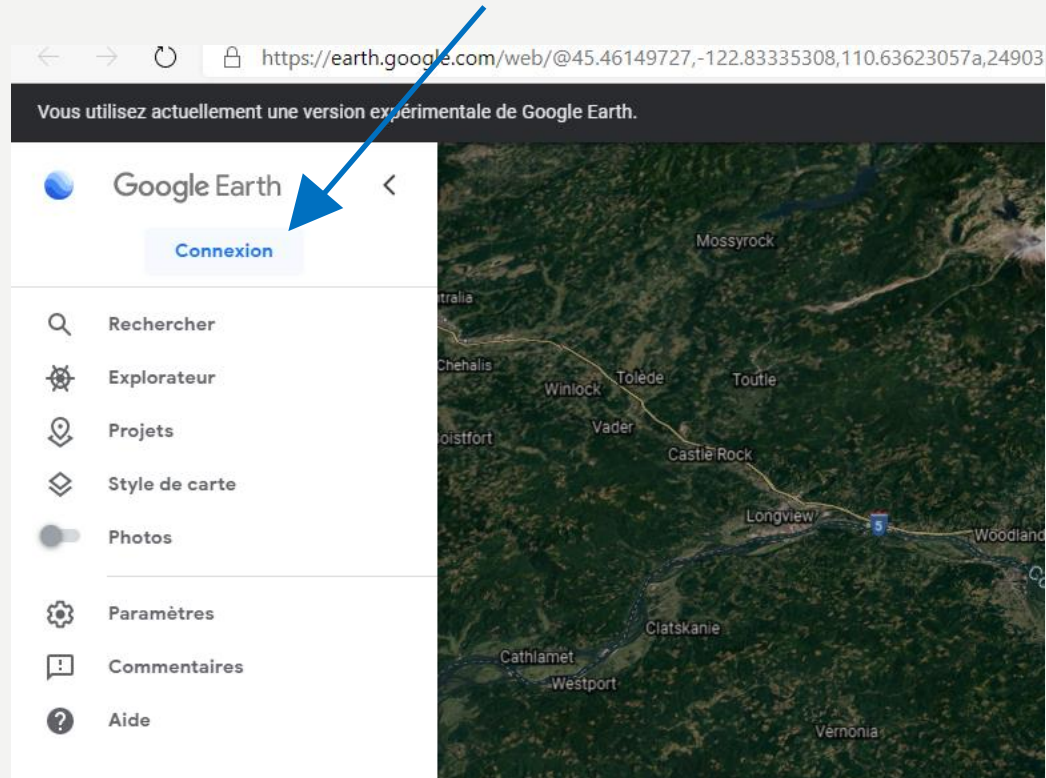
https://earth.google.com/web/@45.46149727,-122.83335308,110.63623057a,24903

Vous utilisez actuellement une version expérimentale de Google Earth.

Google Earth

Connexion

Rechercher

Explorateur

Projets

Style de carte

Photos

Paramètres

Commentaires

Aide

Mossyrock
tralia
Chehalis
Winlock
Toledo
Toutle
Vader
oistfort
Castle Rock
Longview
5
Woodland
Clatskanie
Cathlamet
Westport
Vernonia